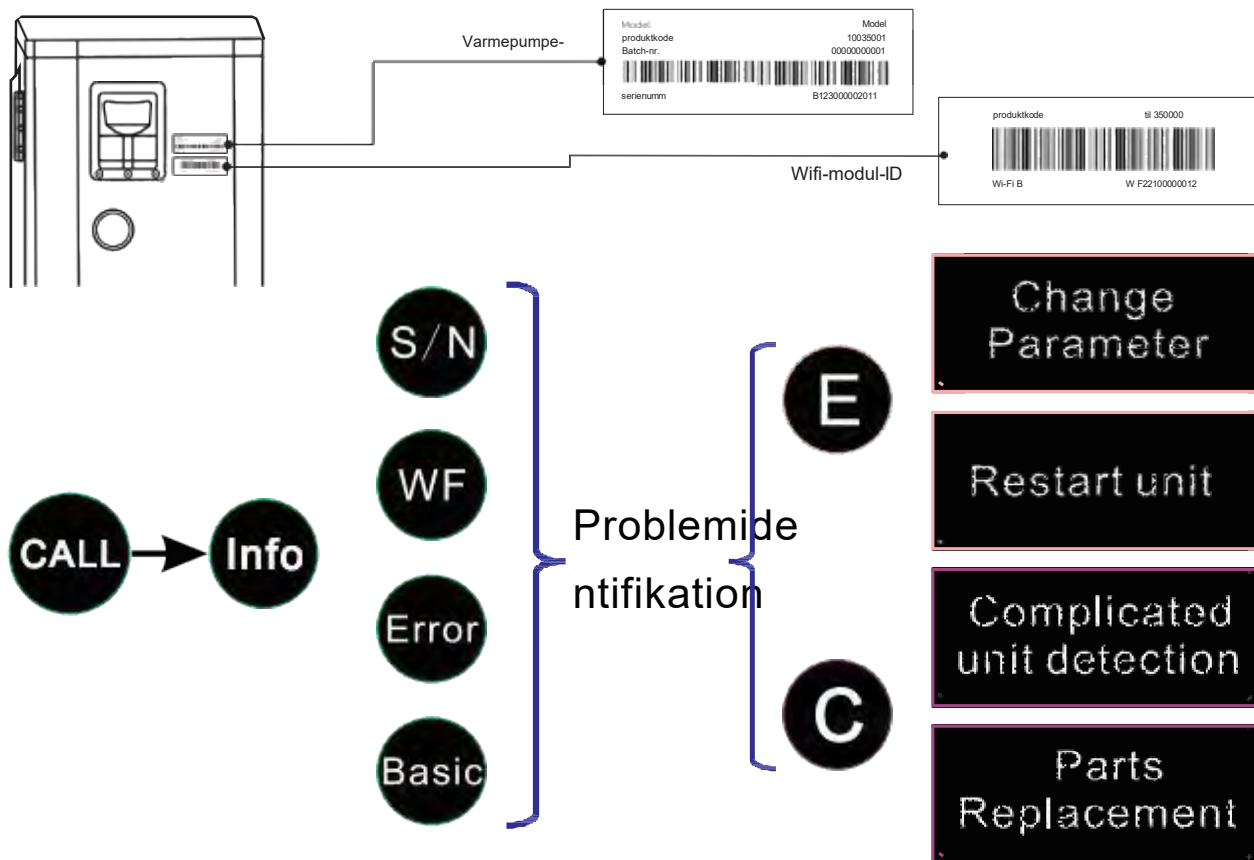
Varmepumpe-

| Model | Model |
|---|---|
| produktkode | 10035001 |
| Batch-nr. | 00000000001 |
| serienumm | B123000002011 |

Wifi-modul-ID

| produktkode | til 350000 |
|---|---|
| Wi-Fi B | W F22100000012 |

CALL Info

S/N

WF

Error

Basic

Problemidentifikation

E

C

Change Parameter

Restart unit

Complicated unit detection

Parts Replacement